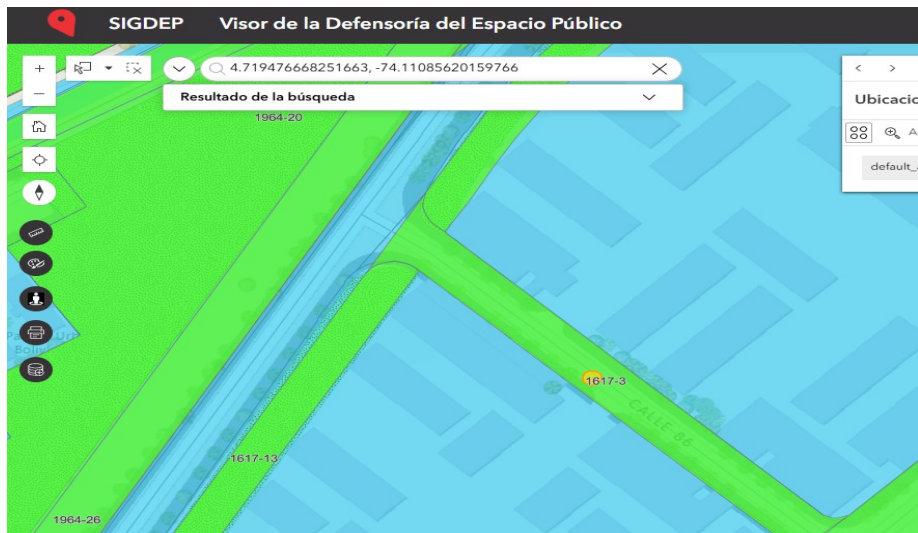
SIGDEP Visor de la Defensoría del Espacio Público

+
−

4.719476668251663, -74.11085620159766

Resultado de la búsqueda

1964-20

< >

Ubicacio

default_

P Ur
Bolív

1617-3

CALLE 86

1617-13

1964-26